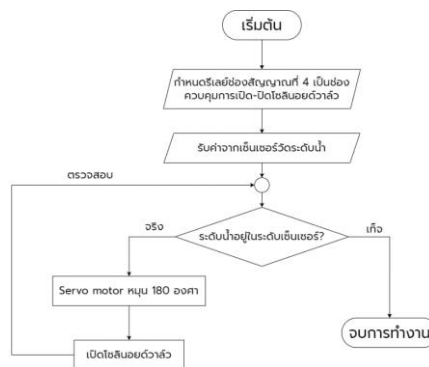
เริ่มต้น

กำหนดรีเลย์ช่องสัญญาณที่ 4 เป็นช่องควบคุมการเปิด-ปิดโซลินอยด์วาล์ว

รับค่าจากเซ็นเซอร์วัดระดับน้ำ

ตรวจสอบ

ระดับน้ำอยู่ในระดับเซ็นเซอร์?

จริง

เท็จ

Servo motor หมุน 180 องศา

เปิดโซลินอยด์วาล์ว

จบการทำงาน